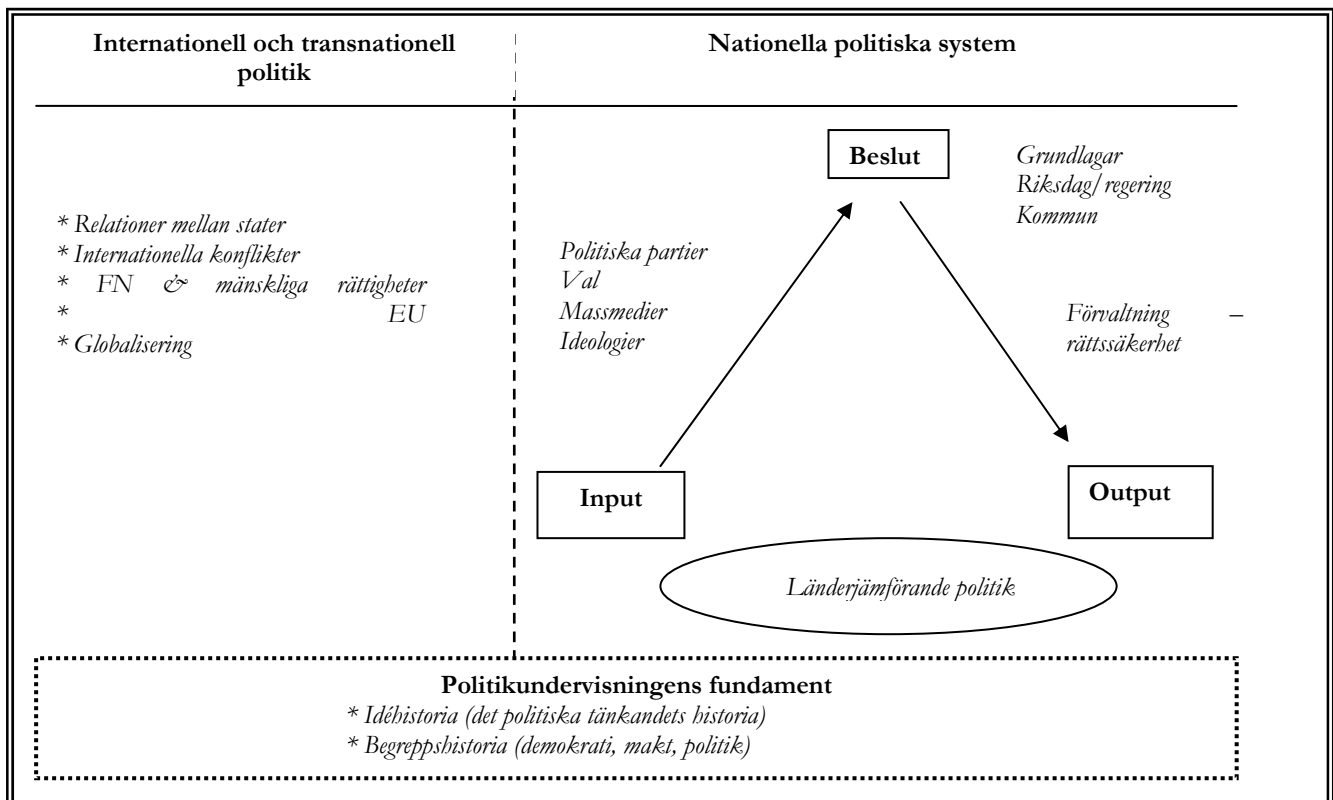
Internationell och transnationell politik

Nationella politiska system

* Relationer mellan stater
* Internationella konflikter
* FN & mänskliga rättigheter
* EU
* Globalisering

Beslut

Grundlagar
Riksdag/regering
Kommun

Politiska partier
Val
Massmedier
Ideologier

Förvaltning – rättssäkerhet

Input

Output

Länderjämförande politik

Politikundervisningens fundament
* Idéhistoria (det politiska tänkandets historia)
* Begreppshistoria (demokrati, makt, politik)